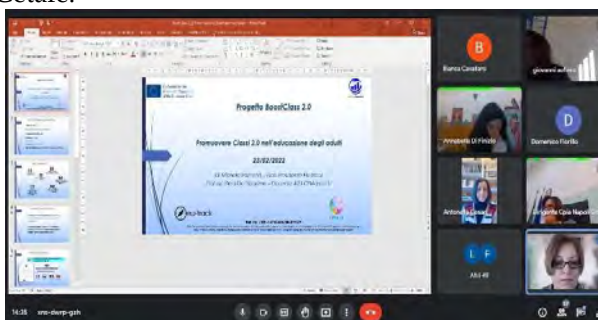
Setare.

Progetto BoostClass 2.0

Promuovere Classi 2.0 nell'educazione degli adulti

23/02/2022

eu-track

B
Bianca Cavaliere

giovanni aufiero

Annabella Di Finizio

D
Domenico Fiorillo

Antonella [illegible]

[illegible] Cpia Napoli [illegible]

L F
Altri 49

16:36 nm-dwrp-gsh